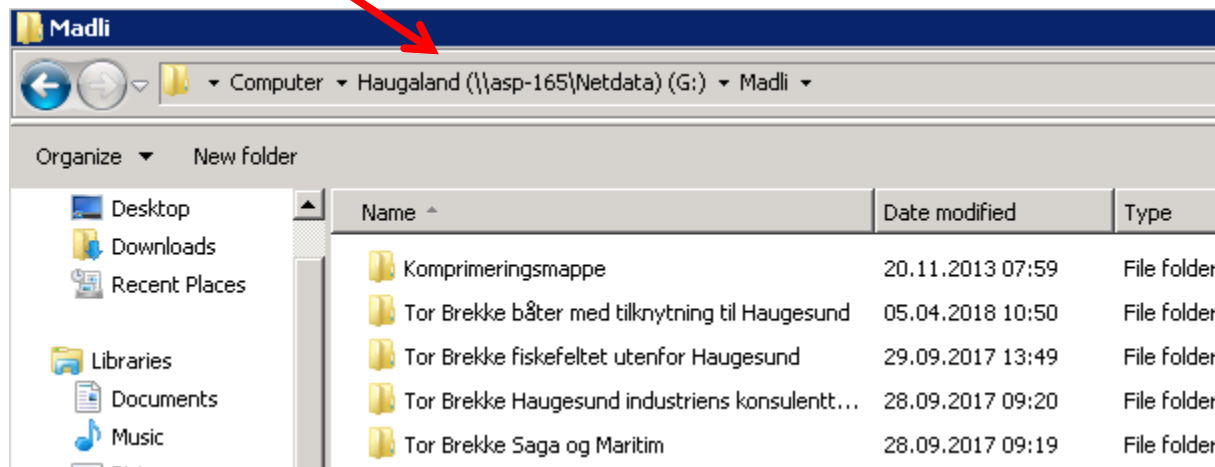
Madli

Computer ▸ Haugaland (\\asp-165\Netdata) (G:) ▸ Madli ▸

Organize ▾ New folder

Desktop
Downloads
Recent Places

Libraries
Documents
Music

| Name | Date modified | Type |
|---|---|---|
| Komprimeringsmappe | 20.11.2013 07:59 | File folder |
| Tor Brekke båter med tilknytning til Haugesund | 05.04.2018 10:50 | File folder |
| Tor Brekke fiskefeltet utenfor Haugesund | 29.09.2017 13:49 | File folder |
| Tor Brekke Haugesund industriens konsulentt... | 28.09.2017 09:20 | File folder |
| Tor Brekke Saga og Maritim | 28.09.2017 09:19 | File folder |